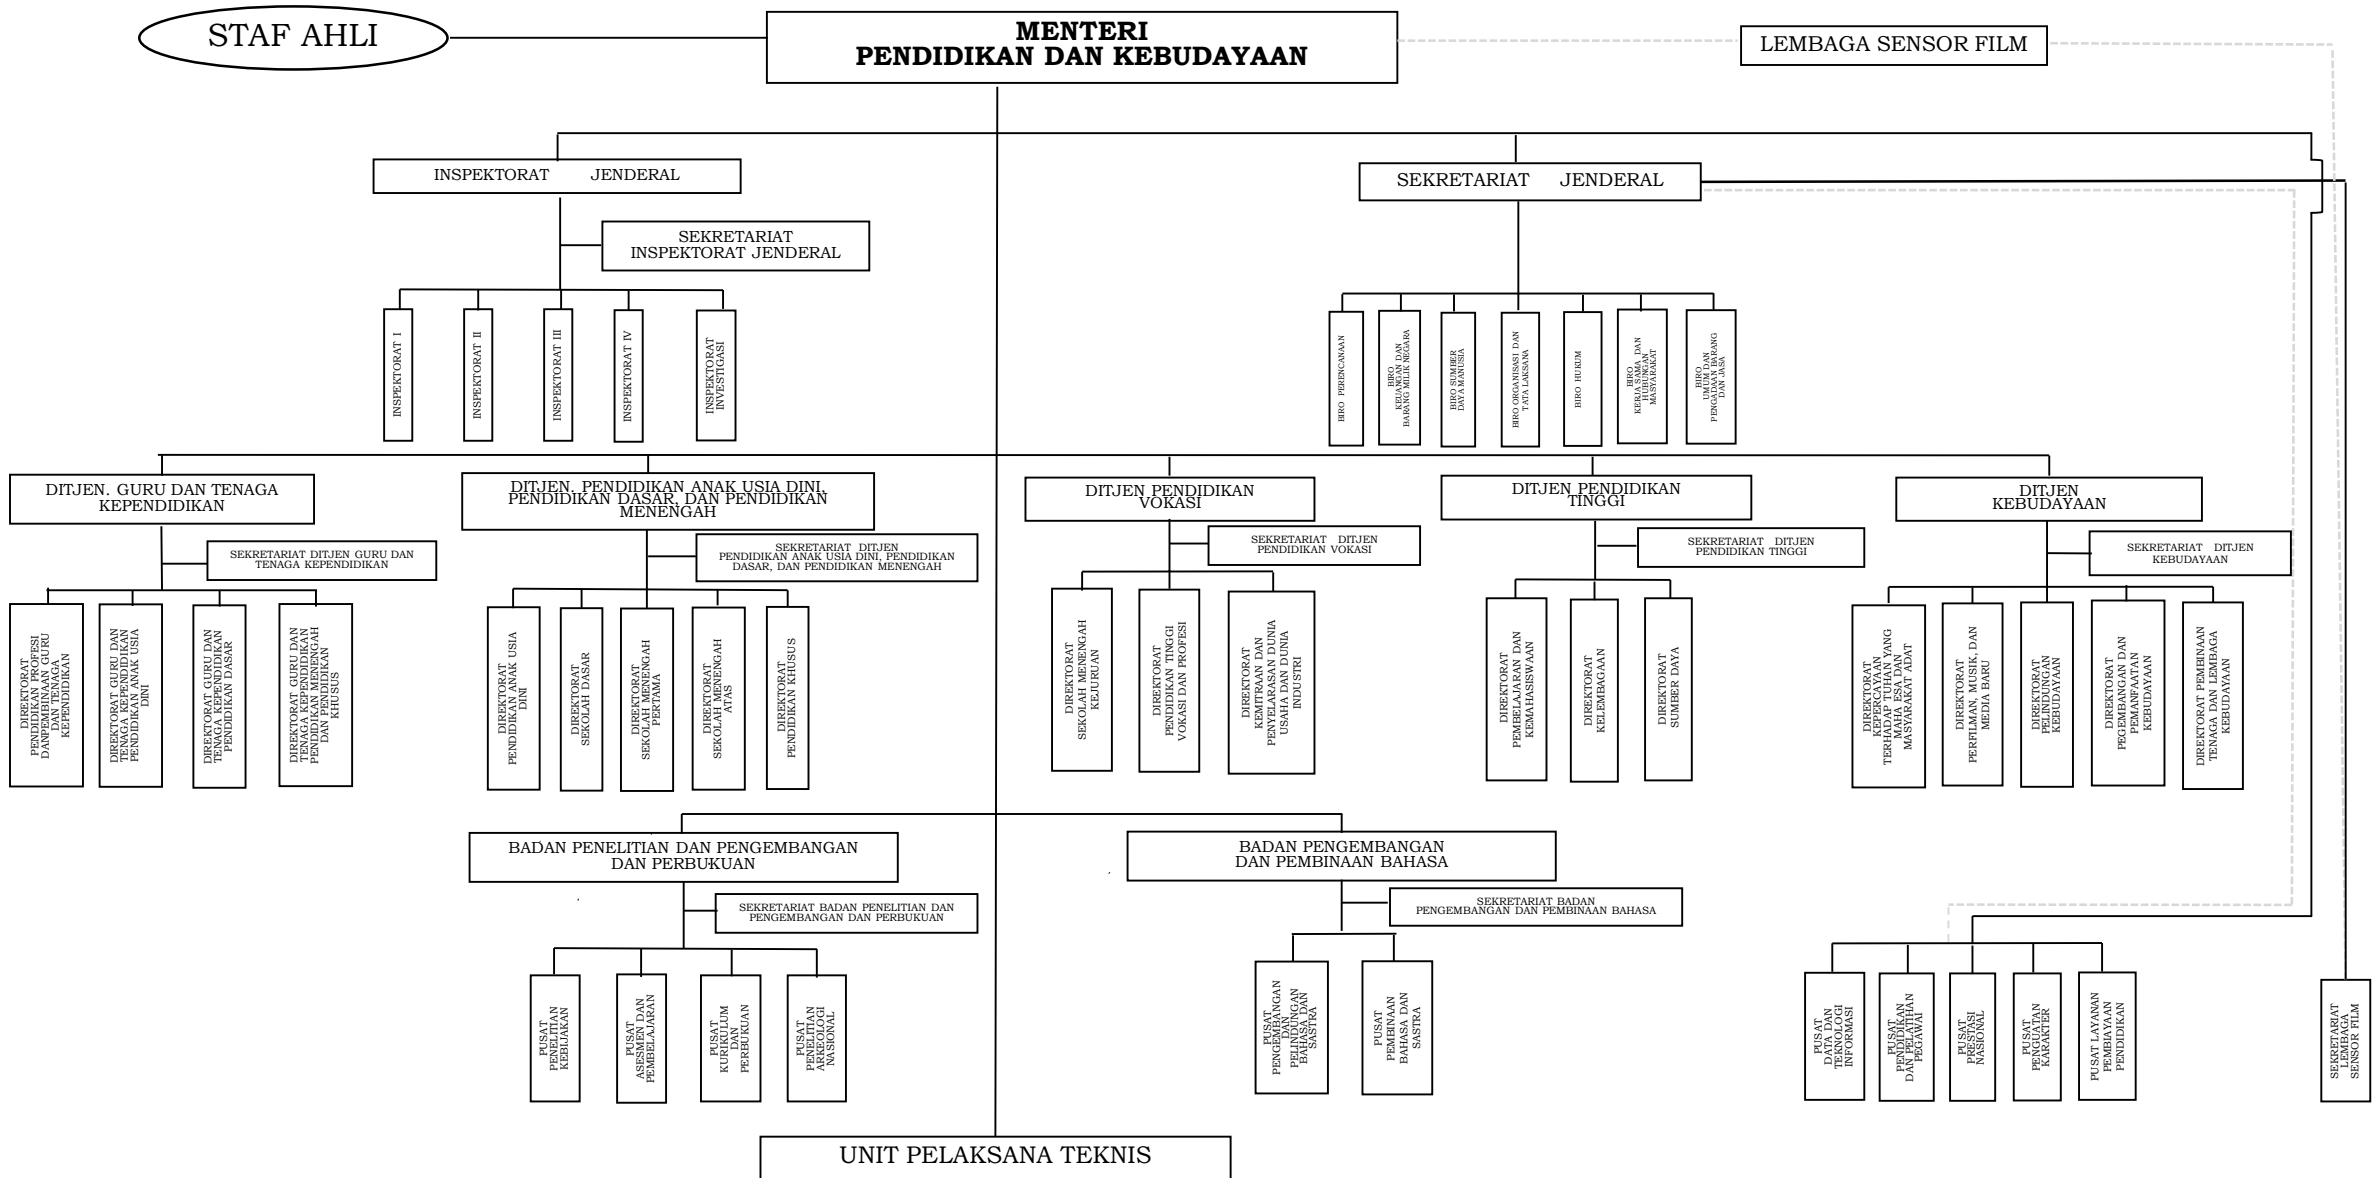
STAF AHLI

MENTERI
PENDIDIKAN DAN KEBUDAYAAN

LEMBAGA SENSOR FILM

INSPEKTORAT JENDERAL

SEKRETARIAT INSPEKTORAT JENDERAL

INSPEKTORAT I

INSPEKTORAT II

INSPEKTORAT III

INSPEKTORAT IV

INSPEKTORAT INVESTIGASI

SEKRETARIAT JENDERAL

BIRO PERENCANAAN

BIRO KEUANGAN DAN BARANG MILIK NEGARA

BIRO SUMBER DAYA MANUSIA

BIRO ORGANISASI DAN TATA LAKSANA

BIRO HUKUM

BIRO KERJA SAMA DAN HUBUNGAN MASYARAKAT

BIRO UMUM DAN PENGADAAN BARANG DAN JASA

DITJEN. GURU DAN TENAGA KEPENDIDIKAN

SEKRETARIAT DITJEN GURU DAN TENAGA KEPENDIDIKAN

DIREKTORAT PENDIDIKAN PROFESI DANPEMBINAAN GURU DAN TENAGA KEPENDIDIKAN

DIREKTORAT GURU DAN TENAGA KEPENDIDIKAN PENDIDIKAN ANAK USIA DINI

DIREKTORAT GURU DAN TENAGA KEPENDIDIKAN PENDIDIKAN DASAR

DIREKTORAT GURU DAN TENAGA KEPENDIDIKAN PENDIDIKAN MENENGAH DAN PENDIDIKAN KHUSUS

DITJEN. PENDIDIKAN ANAK USIA DINI, PENDIDIKAN DASAR, DAN PENDIDIKAN MENENGAH

SEKRETARIAT DITJEN PENDIDIKAN ANAK USIA DINI, PENDIDIKAN DASAR, DAN PENDIDIKAN MENENGAH

DIREKTORAT PENDIDIKAN ANAK USIA DINI

DIREKTORAT SEKOLAH DASAR

DIREKTORAT SEKOLAH MENENGAH PERTAMA

DIREKTORAT SEKOLAH MENENGAH ATAS

DIREKTORAT PENDIDIKAN KHUSUS

DITJEN PENDIDIKAN VOKASI

SEKRETARIAT DITJEN PENDIDIKAN VOKASI

DIREKTORAT SEKOLAH MENENGAH KEJURUAN

DIREKTORAT PENDIDIKAN TINGGI VOKASI DAN PROFESI

DIREKTORAT KEMITRAAN DAN PENYELARASAN DUNIA USAHA DAN DUNIA INDUSTRI

DITJEN PENDIDIKAN TINGGI

SEKRETARIAT DITJEN PENDIDIKAN TINGGI

DIREKTORAT PEMBELAJARAN DAN KEMAHASISWAAN

DIREKTORAT KELEMBAGAAN

DIREKTORAT SUMBER DAYA

DITJEN KEBUDAYAAN

SEKRETARIAT DITJEN KEBUDAYAAN

DIREKTORAT KEPERCAYAAN TERHADAP TUHAN YANG MAHA ESA DAN MASYARAKAT ADAT

DIREKTORAT PERFILMAN, MUSIK, DAN MEDIA BARU

DIREKTORAT PELINDUNGAN KEBUDAYAAN

DIREKTORAT PEGEMBANGAN DAN PEMANFAATAN KEBUDAYAAN

DIREKTORAT PEMBINAAN TENAGA DAN LEMBAGA KEBUDAYAAN

BADAN PENELITIAN DAN PENGEMBANGAN DAN PERBUKUAN

SEKRETARIAT BADAN PENELITIAN DAN PENGEMBANGAN DAN PERBUKUAN

PUSAT PENELITIAN KEBIJAKAN

PUSAT ASESMEN DAN PEMBELAJARAN

PUSAT KURIKULUM DAN PERBUKUAN

PUSAT PENELITIAN ARKEOLOGI NASIONAL

BADAN PENGEMBANGAN DAN PEMBINAAN BAHASA

SEKRETARIAT BADAN PENGEMBANGAN DAN PEMBINAAN BAHASA

PUSAT PENGEMBANGAN DAN PELINDUNGAN BAHASA DAN SASTRA

PUSAT PEMBINAAN BAHASA DAN SASTRA

PUSAT DATA DAN TEKNOLOGI INFORMASI

PUSAT PENDIDIKAN DAN PELATIHAN PEGAWAI

PUSAT PRESTASI NASIONAL

PUSAT PENGUATAN KARAKTER

PUSAT LAYANAN PEMBIAYAAN PENDIDIKAN

SEKRETARIAT LEMBAGA SENSOR FILM

UNIT PELAKSANA TEKNIS